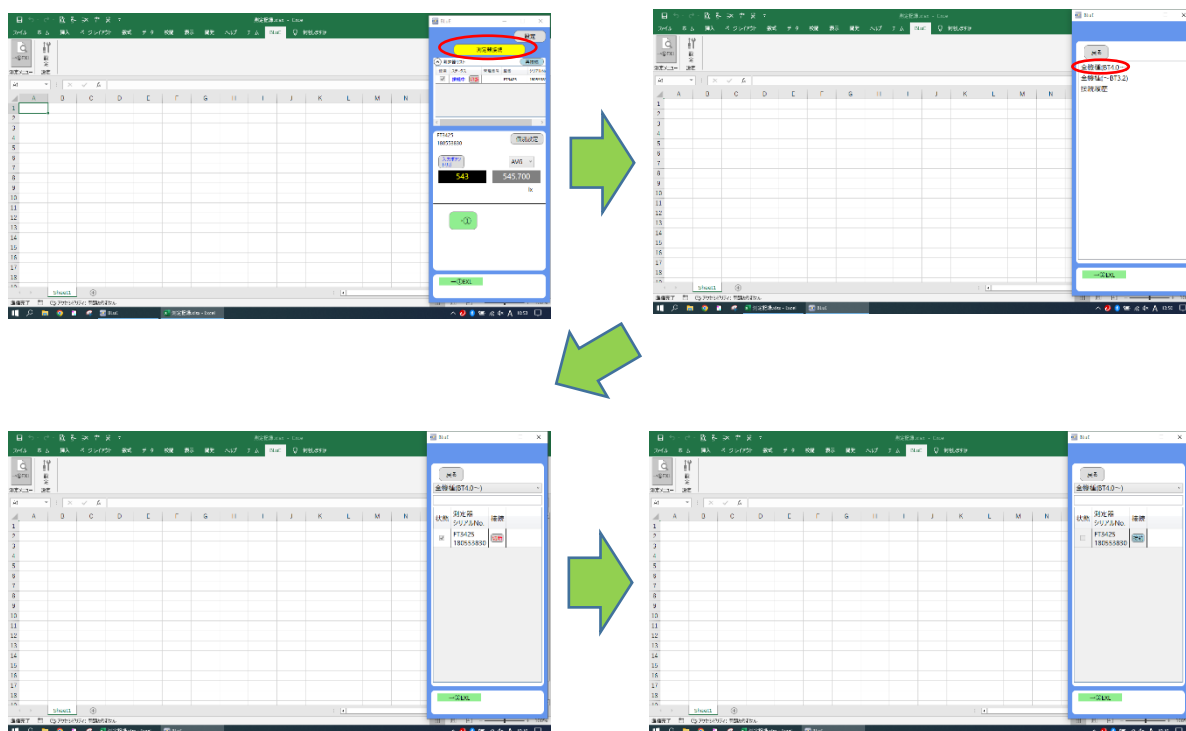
測定記録.xlsx - Excel

ファイル ホーム 挿入 ページレイアウト 数式 データ 校閲 表示 ヘルプ チーム BluE 実行したい作業

設定

測定器接続

FT3425
180555830

AVG

543

545.700

lx

一括EXL

Sheet1

準備完了

A B C D E F G H I J K L M N

1 2 3 4 5 6 7 8 9 10 11 12 13 14 15 16 17 18 19

BluE

戻る

全器種(BT4.0~)
全器種(~BT3.2)
旧機種版

一括EXL

全器種(BT4.0~)

状態 測光器 シリアルNo. 接続

FT3425 180555830

一括EXL